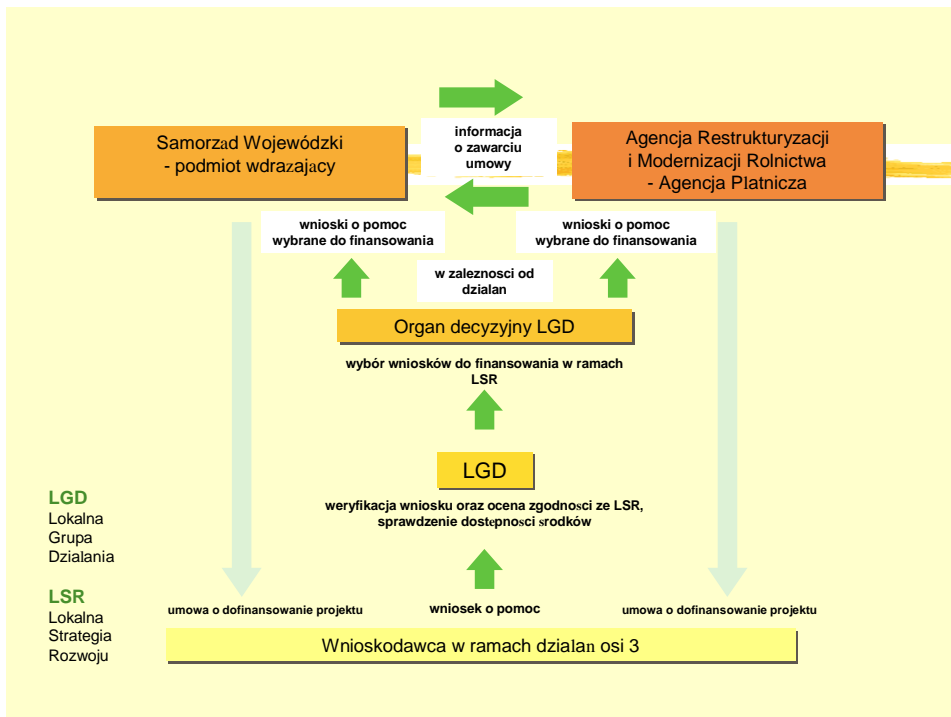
Samorzad Wojewódzki
- podmiot wdrazajacy

informacja o zawarciu umowy

Agencja Restrukturyzacji i Modernizacji Rolnictwa
- Agencja Platnicza

wnioski o pomoc wybrane do finansowania

wnioski o pomoc wybrane do finansowania

w zaleznosci od dzialan

Organ decyzyjny LGD

wybór wniosków do finansowania w ramach LSR

LGD

weryfikacja wniosku oraz ocena zgodnosci ze LSR, sprawdzenie dostepnosci srodków

LGD
Lokalna
Grupa
Dzialania

LSR
Lokalna
Strategia
Rozwoju

umowa o dofinansowanie projektu

wniosek o pomoc

umowa o dofinansowanie projektu

Wnioskodawca w ramach dzialan osi 3